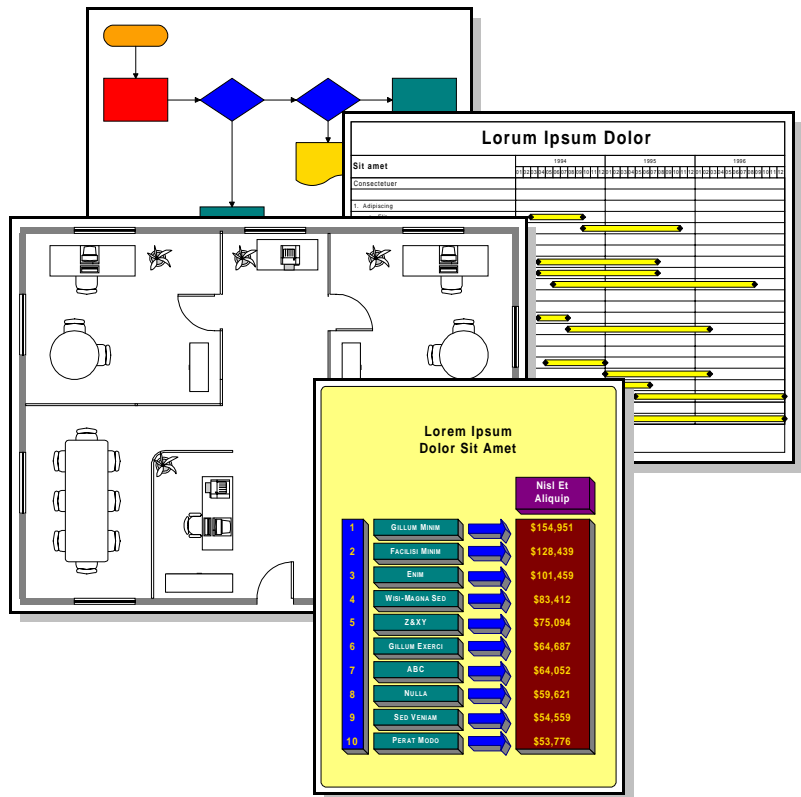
Lorum Ipsum Dolor

Sit amet

1994 1995 1996

Consectetuer

1. Adipiscing

Lorem Ipsum Dolor Sit Amet

Nisl Et Aliquip

| | | |
|---|---|---|
| 1 | Gillum Minim | $154,951 |
| 2 | Facilisi Minim | $128,439 |
| 3 | Enim | $101,459 |
| 4 | Wisi-Magna Sed | $83,412 |
| 5 | Z&XY | $75,094 |
| 6 | Gillum Exerci | $64,687 |
| 7 | ABC | $64,052 |
| 8 | Nulla | $59,621 |
| 9 | Sed Veniam | $54,559 |
| 10 | Perat Modo | $53,776 |